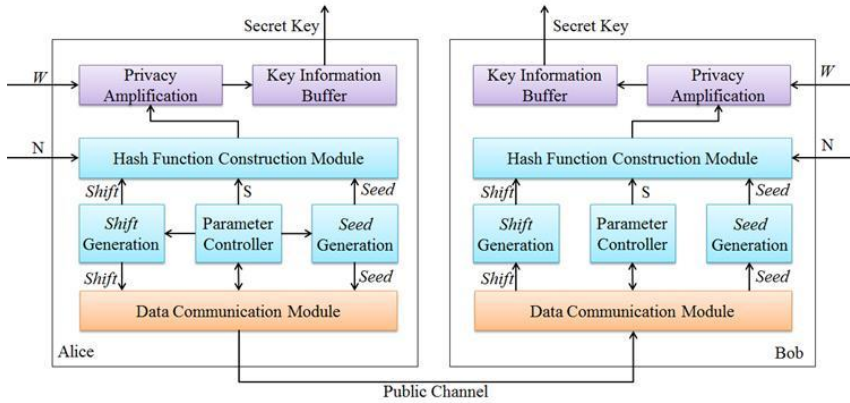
Secret Key

W

Privacy Amplification

Key Information Buffer

N

Hash Function Construction Module

Shift

S

Seed

Shift Generation

Parameter Controller

Seed Generation

Shift

Seed

Data Communication Module

Alice

Secret Key

Key Information Buffer

Privacy Amplification

W

N

Hash Function Construction Module

Shift

S

Seed

Shift Generation

Parameter Controller

Seed Generation

Shift

Seed

Data Communication Module

Bob

Public Channel